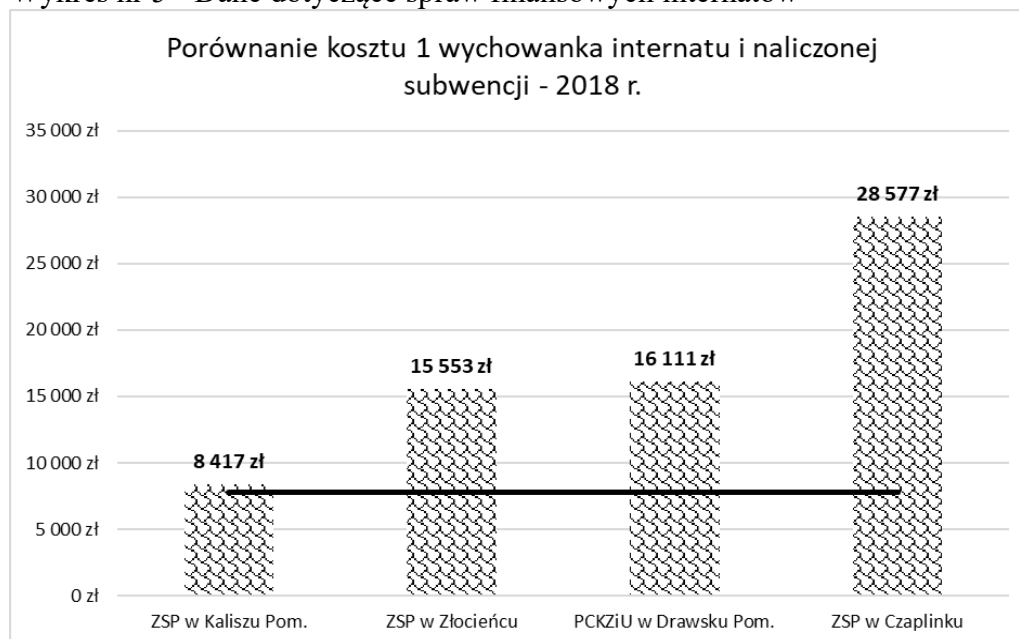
Wykres nr 3 - Dane dotyczące spraw finansowych internatów

Porównanie kosztu 1 wychowanka internatu i naliczonej subwencji - 2018 r.

35 000 zł
30 000 zł
25 000 zł
20 000 zł
15 000 zł
10 000 zł
5 000 zł
0 zł

8 417 zł
15 553 zł
16 111 zł
28 577 zł

ZSP w Kaliszu Pom.
ZSP w Złocieńcu
PCKZiU w Drawsku Pom.
ZSP w Czaplinku